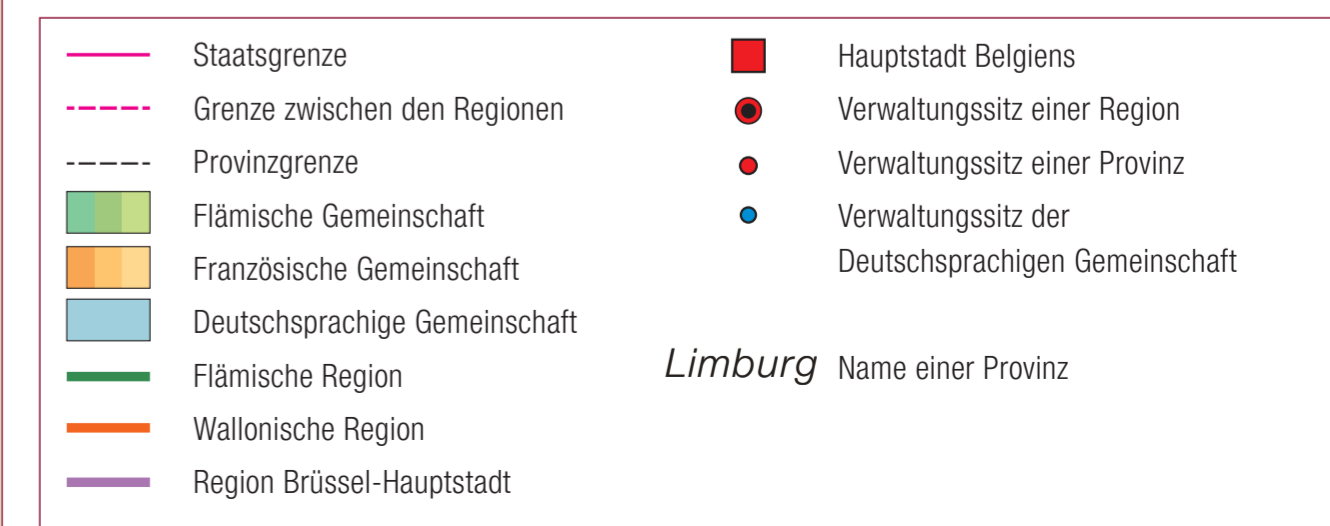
Staatsgrenze
Grenze zwischen den Regionen
Provinzgrenze
Flämische Gemeinschaft
Französische Gemeinschaft
Deutschsprachige Gemeinschaft
Flämische Region
Wallonische Region
Region Brüssel-Hauptstadt

Hauptstadt Belgiens
Verwaltungssitz einer Region
Verwaltungssitz einer Provinz
Verwaltungssitz der Deutschsprachigen Gemeinschaft

Limburg Name einer Provinz